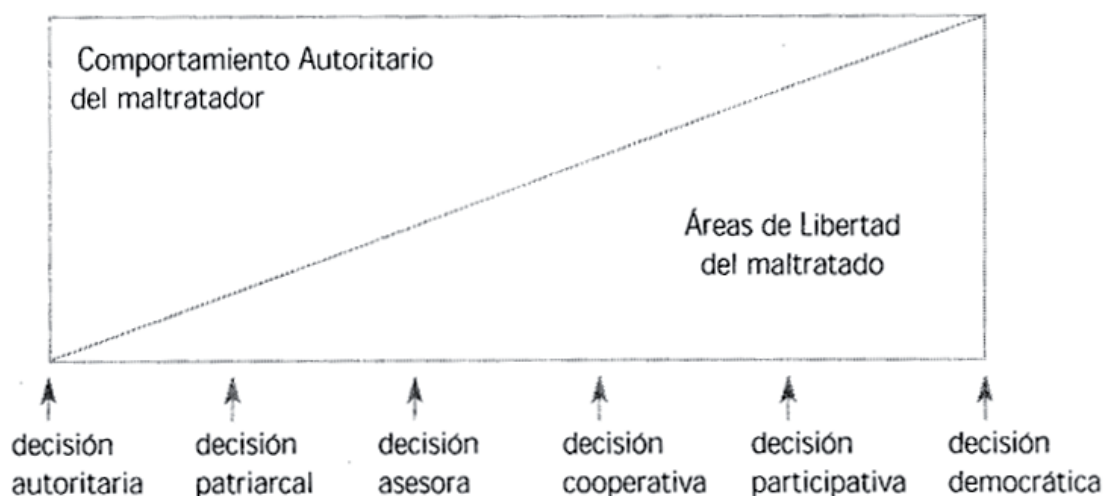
Comportamiento Autoritario del maltratador

Áreas de Libertad del maltratado

decisión autoritaria

decisión patriarcal

decisión asesora

decisión cooperativa

decisión participativa

decisión democrática